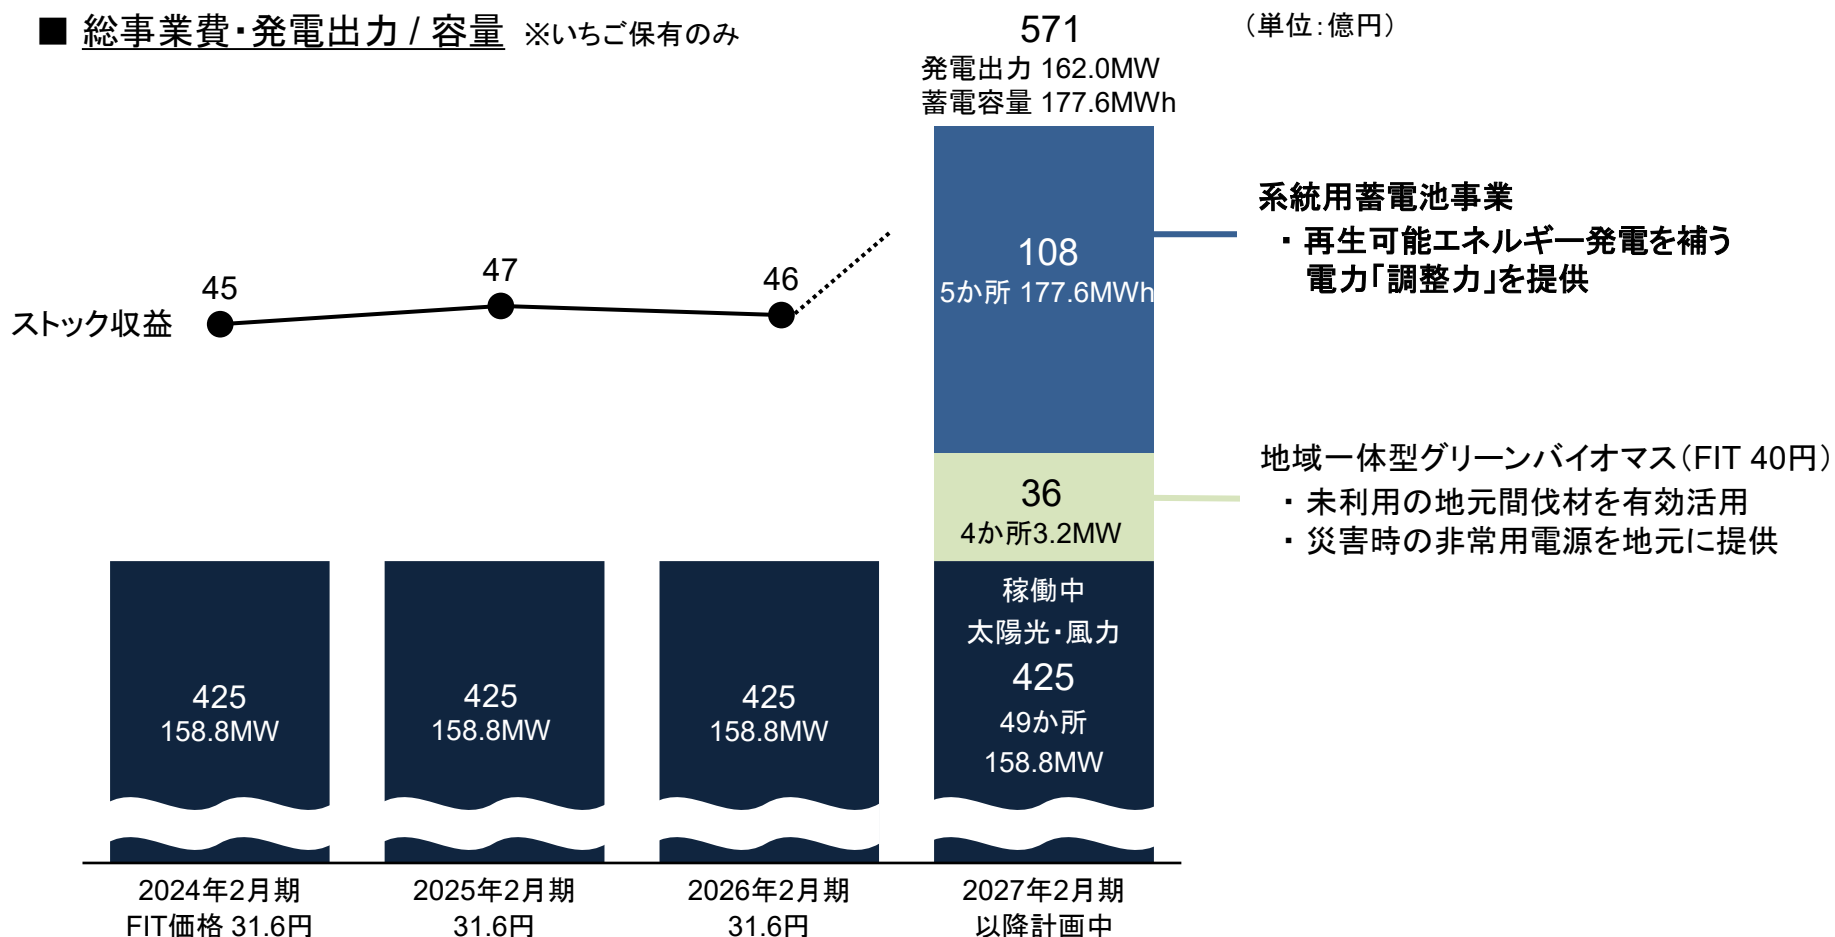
■ 総事業費・発電出力 / 容量 ※いちご保有のみ

571
発電出力 162.0MW
蓄電容量 177.6MWh

（単位：億円）

系統用蓄電池事業
・再生可能エネルギー発電を補う電力「調整力」を提供

ストック収益
45
47
46

108
5か所 177.6MWh

地域一体型グリーンバイオマス（FIT 40円）
・未利用の地元間伐材を有効活用
・災害時の非常用電源を地元に提供

36
4か所3.2MW

425
158.8MW

425
158.8MW

425
158.8MW

稼働中
太陽光・風力
425
49か所
158.8MW

2024年2月期
FIT価格 31.6円

2025年2月期
31.6円

2026年2月期
31.6円

2027年2月期
以降計画中